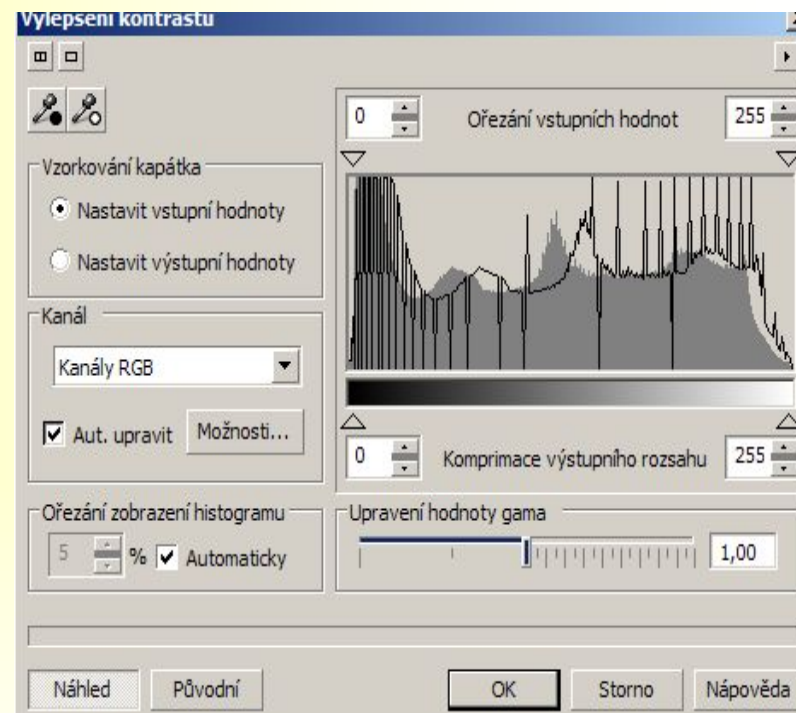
Vylepšení kontrastu

0 Ořezání vstupních hodnot 255

Vzorkování kapátka

Nastavit vstupní hodnoty

Nastavit výstupní hodnoty

Kanál

Kanály RGB

Aut. upravit Možnosti...

0 Komprimace výstupního rozsahu 255

Ořezání zobrazení histogramu

5 % Automaticky

Upravení hodnoty gama

1,00

Náhled Původní OK Storno Nápověda